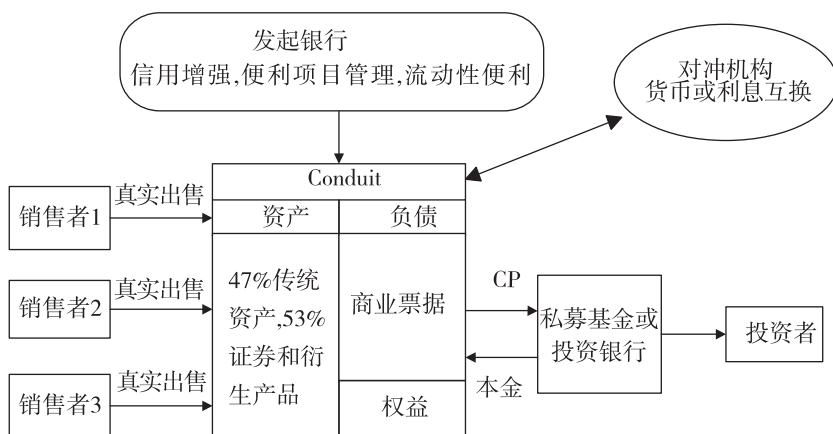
发起银行
信用增强,便利项目管理,流动性便利

对冲机构
货币或利息互换

Conduit

| 资产 | 负债 |
|---|---|
| 47%传统资产,53%证券和衍生产品 | 商业票据 |
| | 权益 |

销售者1
真实出售
销售者2
真实出售
销售者3
真实出售

CP
本金
私募基金或投资银行
投资者